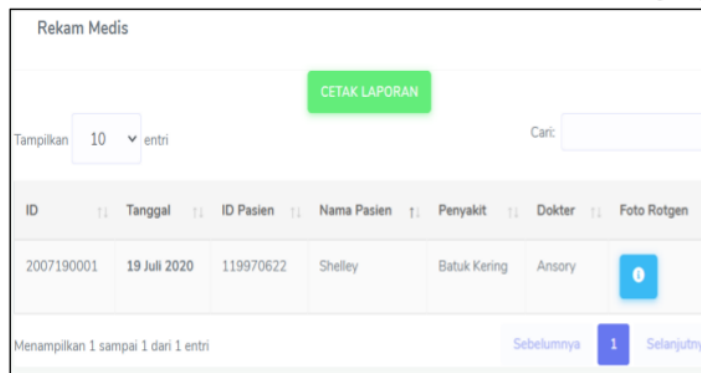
Rekam Medis

CETAK LAPORAN

Tampilkan 10 entri

Cari:

| ID | Tanggal | ID Pasien | Nama Pasien | Penyakit | Dokter | Foto Rotgen |
|---|---|---|---|---|---|---|
| 2007190001 | 19 Juli 2020 | 119970622 | Shelley | Batuk Kering | Ansory | |

Menampilkan 1 sampai 1 dari 1 entri

Sebelumnya 1 Selanjutny